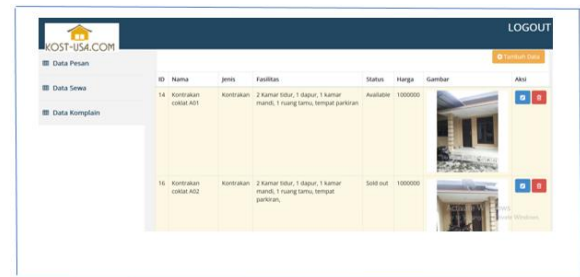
KOST-USA.COM

LOGOUT

Data Pesan

Data Sewa

Data Komplain

Tambah Data

| ID | Nama | Jenis | Fasilitas | Status | Harga | Gambar | Aksi |
|---|---|---|---|---|---|---|---|
| 14 | Kontrakan coklat A01 | Kontrakan | 2 Kamar tidur, 1 dapur, 1 kamar mandi, 1 ruang tamu, tempat parkiran | Available | 1000000 | | |
| 16 | Kontrakan coklat A02 | Kontrakan | 2 Kamar tidur, 1 dapur, 1 kamar mandi, 1 ruang tamu, tempat parkiran, | Sold out | 1000000 | | |

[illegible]ows
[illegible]ate Windows.